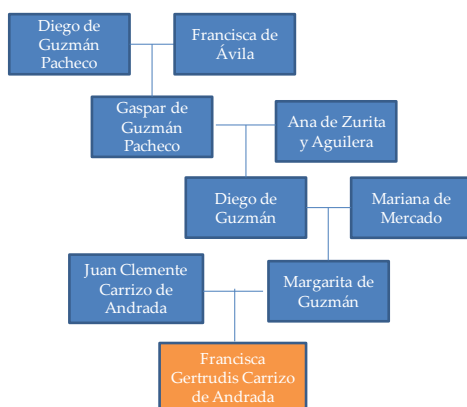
Diego de Guzmán Pacheco

Francisca de Ávila

Gaspar de Guzmán Pacheco

Ana de Zurita y Aguilera

Diego de Guzmán

Mariana de Mercado

Juan Clemente Carrizo de Andrada

Margarita de Guzmán

Francisca Gertrudis Carrizo de Andrada